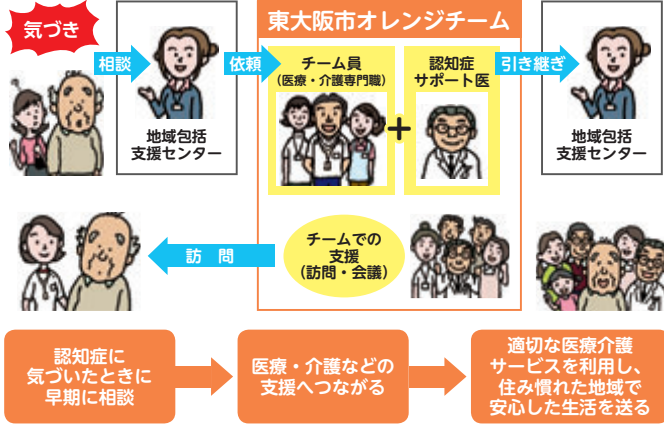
気づき

相談

地域包括支援センター

依頼

東大阪市オレンジチーム

チーム員
(医療・介護専門職)

+

認知症サポート医

引き継ぎ

地域包括支援センター

訪　問

チームでの支援
(訪問・会議)

認知症に気づいたときに早期に相談

医療・介護などの支援へつながる

適切な医療介護サービスを利用し、住み慣れた地域で安心した生活を送る